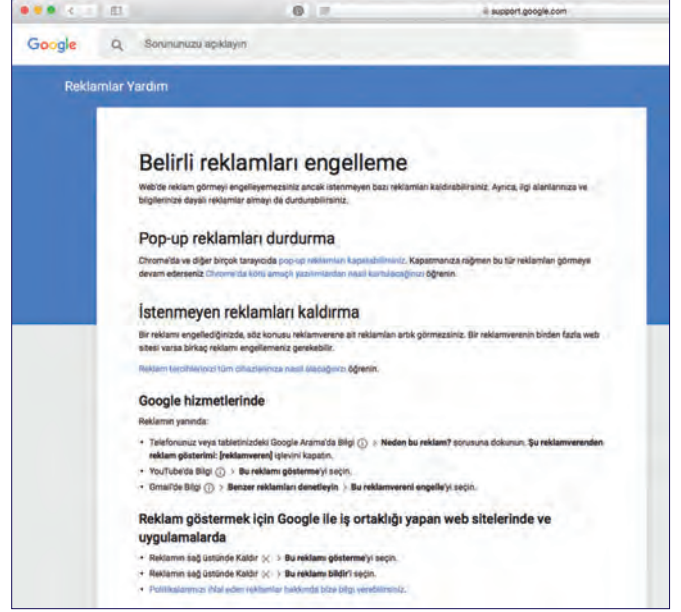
support.google.com

Google

Sorununuzu açıklayın

Reklamlar Yardım

Belirli reklamları engelleme

Web'de reklam görmeyi engelleyemezsiniz ancak istenmeyen bazı reklamları kaldırabilirsiniz. Ayrıca, ilgi alanlarınıza ve bilgilerinize dayalı reklamlar almayı da durdurabilirsiniz.

Pop-up reklamları durdurma

Chrome'da ve diğer birçok tarayıcıda pop-up reklamları kapatabilirsiniz. Kapatmanıza rağmen bu tür reklamları görmeye devam ederseniz Chrome'da kötü amaçlı yazılımlardan nasıl kurtulacağınızı öğrenin.

İstenmeyen reklamları kaldırma

Bir reklamı engellediğinizde, söz konusu reklamverene ait reklamları artık görmezsiniz. Bir reklamverenin birden fazla web sitesi varsa birkaç reklamı engellemeniz gerekebilir.

Reklam tercihlerinizi tüm cihazlarınıza nasıl alacağınızı öğrenin.

Google hizmetlerinde

Reklamın yanında:

• Telefonunuz veya tabletinizdeki Google Arama'da Bilgi ⓘ > Neden bu reklam? sorusuna dokunun. Şu reklamverenden reklam gösterimi: [reklamveren] işlevini kapatın.
• YouTube'da Bilgi ⓘ > Bu reklamı gösterme'yi seçin.
• Gmail'de Bilgi ⓘ > Benzer reklamları denetleyin > Bu reklamvereni engelle'yi seçin.

Reklam göstermek için Google ile iş ortaklığı yapan web sitelerinde ve uygulamalarda

• Reklamın sağ üstünde Kaldır ⊗ > Bu reklamı gösterme'yi seçin.
• Reklamın sağ üstünde Kaldır ⊗ > Bu reklamı bildir'i seçin.
• Politikalarımızı ihlal eden reklamlar hakkında bize bilgi verebilirsiniz.